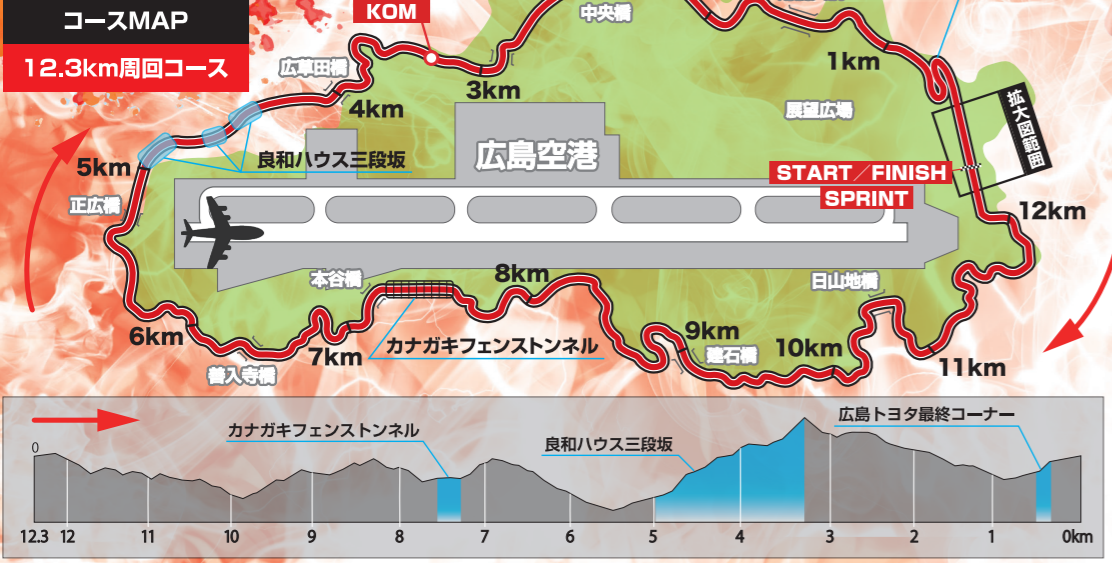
コースMAP

12.3km周回コース

KOM

中央橋

1km

広草田橋

3km

4km

展望広場

拡大図範囲

5km

良和ハウス三段坂

広島空港

START／FINISH

SPRINT

正広橋

12km

本谷橋

8km

日山地橋

6km

9km

カナガキフェンストンネル

7km

10km

11km

善入寺橋

蓮石橋

0

カナガキフェンストンネル

良和ハウス三段坂

広島トヨタ最終コーナー

12.3 12 11 10 9 8 7 6 5 4 3 2 1 0km